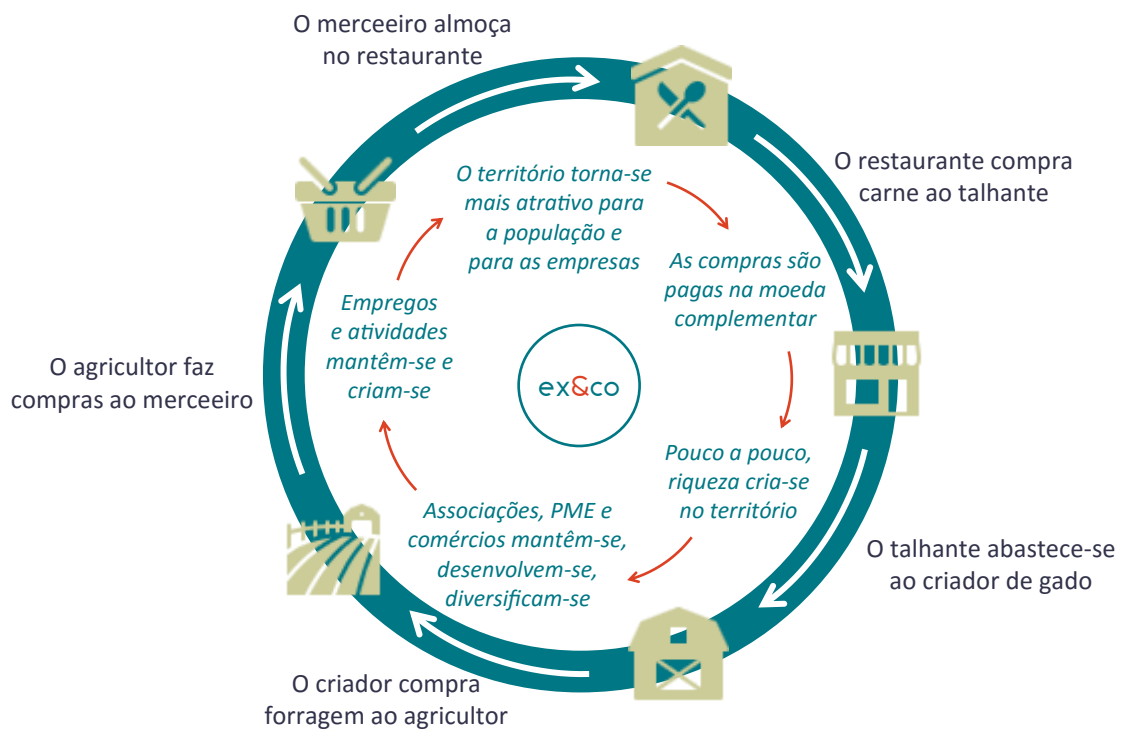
O merceeiro almoça no restaurante

O restaurante compra carne ao talhante

O talhante abastece-se ao criador de gado

O criador compra forragem ao agricultor

O agricultor faz compras ao merceeiro

O território torna-se mais atrativo para a população e para as empresas

As compras são pagas na moeda complementar

Pouco a pouco, riqueza cria-se no território

Associações, PME e comércios mantêm-se, desenvolvem-se, diversificam-se

Empregos e atividades mantêm-se e criam-se

ex&co